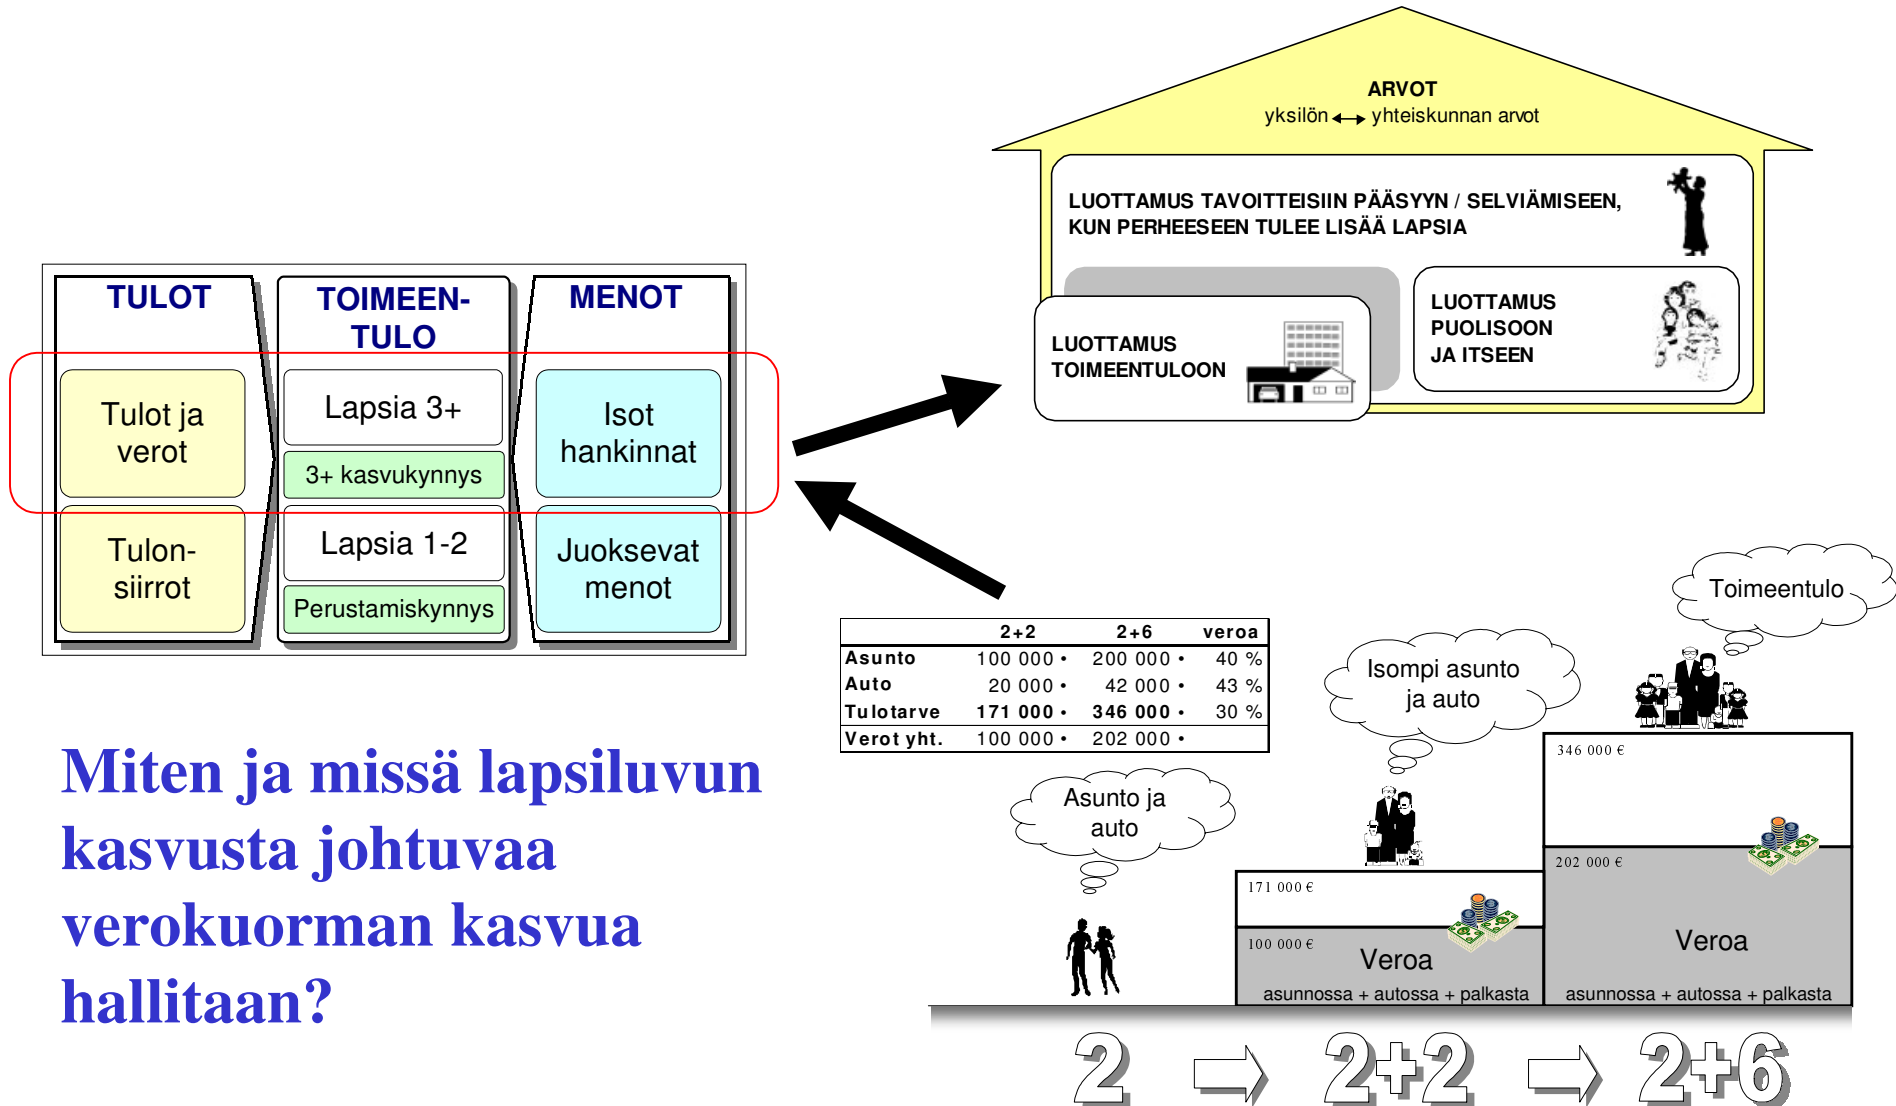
ARVOT
yksilön ↔ yhteiskunnan arvot

LUOTTAMUS TAVOITTEISIIN PÄÄSYYN / SELVIÄMISEEN, KUN PERHEESEEN TULEE LISÄÄ LAPSIA

LUOTTAMUS TOIMEENTULOON

LUOTTAMUS PUOLISOON JA ITSEEN

TULOT

TOIMEEN-TULO

MENOT

Tulot ja verot

Lapsia 3+

3+ kasvukynnys

Isot hankinnat

Tulon-siirrot

Lapsia 1-2

Perustamiskynnys

Juoksevat menot

| | 2+2 | 2+6 | veroa |
|---|---|---|---|
| Asunto | 100 000 • | 200 000 • | 40 % |
| Auto | 20 000 • | 42 000 • | 43 % |
| Tulotarve | 171 000 • | 346 000 • | 30 % |
| Verot yht. | 100 000 • | 202 000 • | |

Miten ja missä lapsiluvun kasvusta johtuvaa verokuorman kasvua hallitaan?

Toimeentulo

Isompi asunto ja auto

Asunto ja auto

346 000 €

202 000 €

171 000 €

100 000 €

Veroa

asunnossa + autossa + palkasta

Veroa

asunnossa + autossa + palkasta

2

2+2

2+6